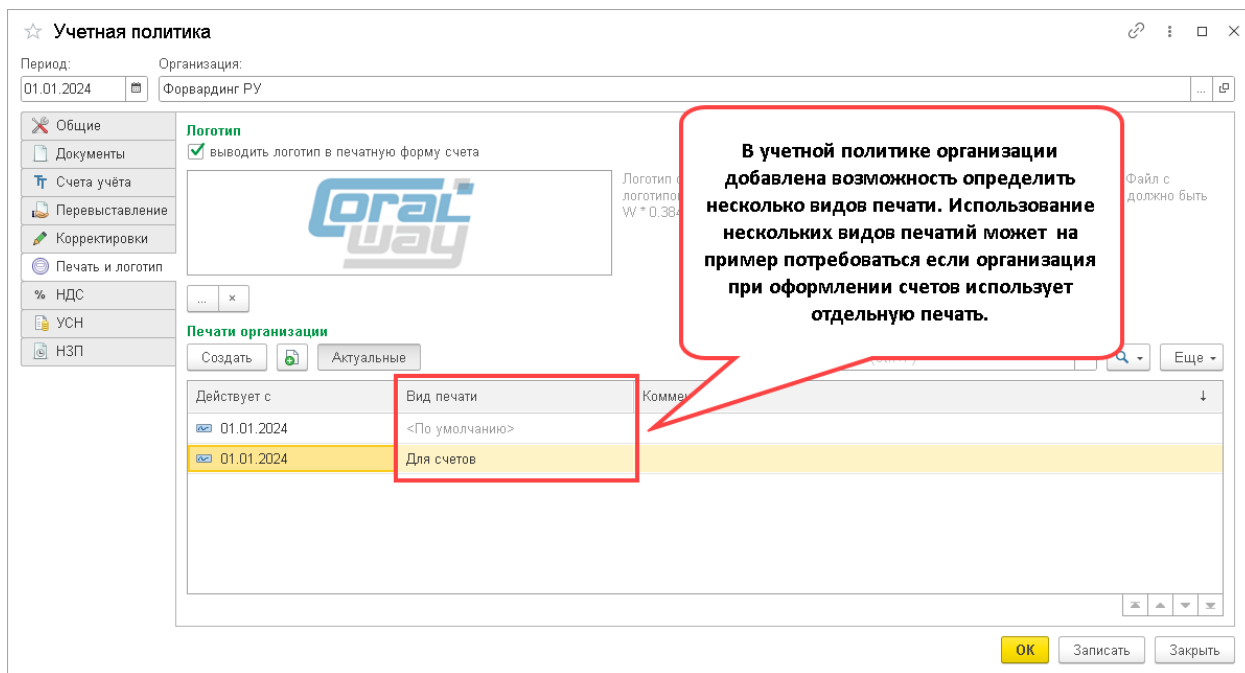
Учетная политика

Период:
01.01.2024

Организация:
Форвардинг РУ

Общие
Документы
Счета учёта
Перевыставление
Корректировки
Печать и логотип
НДС
УСН
НЗП

Логотип
выводить логотип в печатную форму счета

Coral way

Логотип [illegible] логотипо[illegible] W * 0.384

Файл с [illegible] должно быть

... ×

Печати организации

Создать
Актуальные
Еще

| Действует с | Вид печати | Коммен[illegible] |
|---|---|---|
| 01.01.2024 | <По умолчанию> | |
| 01.01.2024 | Для счетов | |

В учетной политике организации добавлена возможность определить несколько видов печати. Использование нескольких видов печатий может на пример потребоваться если организация при оформлении счетов использует отдельную печать.

ОК
Записать
Закрыть